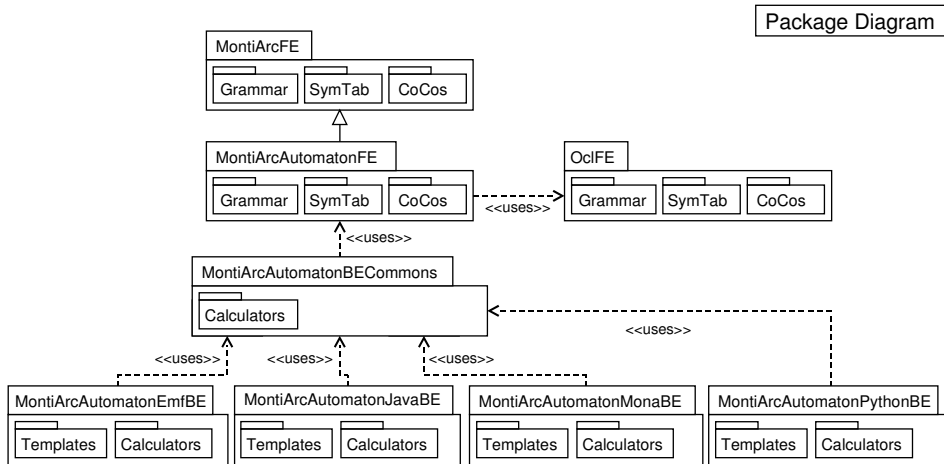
Package Diagram

MontiArcFE
Grammar
SymTab
CoCos

MontiArcAutomatonFE
Grammar
SymTab
CoCos

<<uses>>

OclFE
Grammar
SymTab
CoCos

<<uses>>

MontiArcAutomatonBECommons
Calculators

<<uses>>

<<uses>>
<<uses>>
<<uses>>

MontiArcAutomatonEmfBE
Templates
Calculators

MontiArcAutomatonJavaBE
Templates
Calculators

MontiArcAutomatonMonaBE
Templates
Calculators

MontiArcAutomatonPythonBE
Templates
Calculators